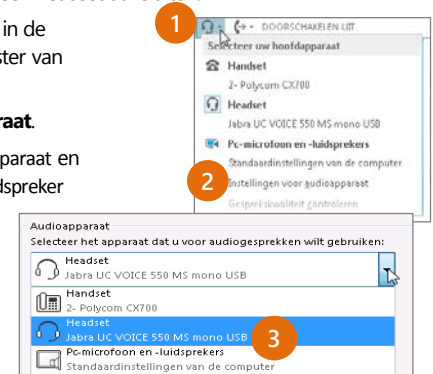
in de
ster van

raat.

paraat en
dspreker

1
DOORSCHAKELEN UIT
Selecteer uw hoofdapparaat
Handset
2- Polycom CX700
Headset
Jabra UC VOICE 550 MS mono USB
Pc-microfoon en -luidsprekers
Standaardinstellingen van de computer
2
Instellingen voor audioapparaat
Gesprekskwaliteit controleren

Audioapparaat
Selecteer het apparaat dat u voor audiogesprekken wilt gebruiken:
Headset
Jabra UC VOICE 550 MS mono USB
Handset
2- Polycom CX700
Headset
Jabra UC VOICE 550 MS mono USB
3
Pc-microfoon en -luidsprekers
Standaardinstellingen van de computer